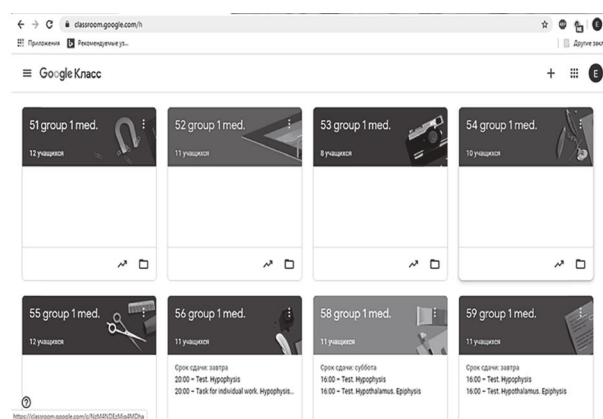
classroom.google.com/h

Приложения Рекомендуемые уз...

Другие закл

Google Класс

E

51 group 1 med.

12 учащихся

52 group 1 med.

11 учащихся

53 group 1 med.

8 учащихся

54 group 1 med.

10 учащихся

55 group 1 med.

12 учащихся

56 group 1 med.

11 учащихся

Срок сдачи: завтра
20:00 – Test. Hypophysis
20:00 – Task for individual work. Hypophysis...

58 group 1 med.

11 учащихся

Срок сдачи: суббота
16:00 – Test. Hypophysis
16:00 – Test. Hypothalamus. Epiphysis

59 group 1 med.

11 учащихся

Срок сдачи: завтра
16:00 – Test. Hypophysis
16:00 – Test. Hypothalamus. Epiphysis

https://classroom.google.com/c/NzM4NDEzMjg4MDhe